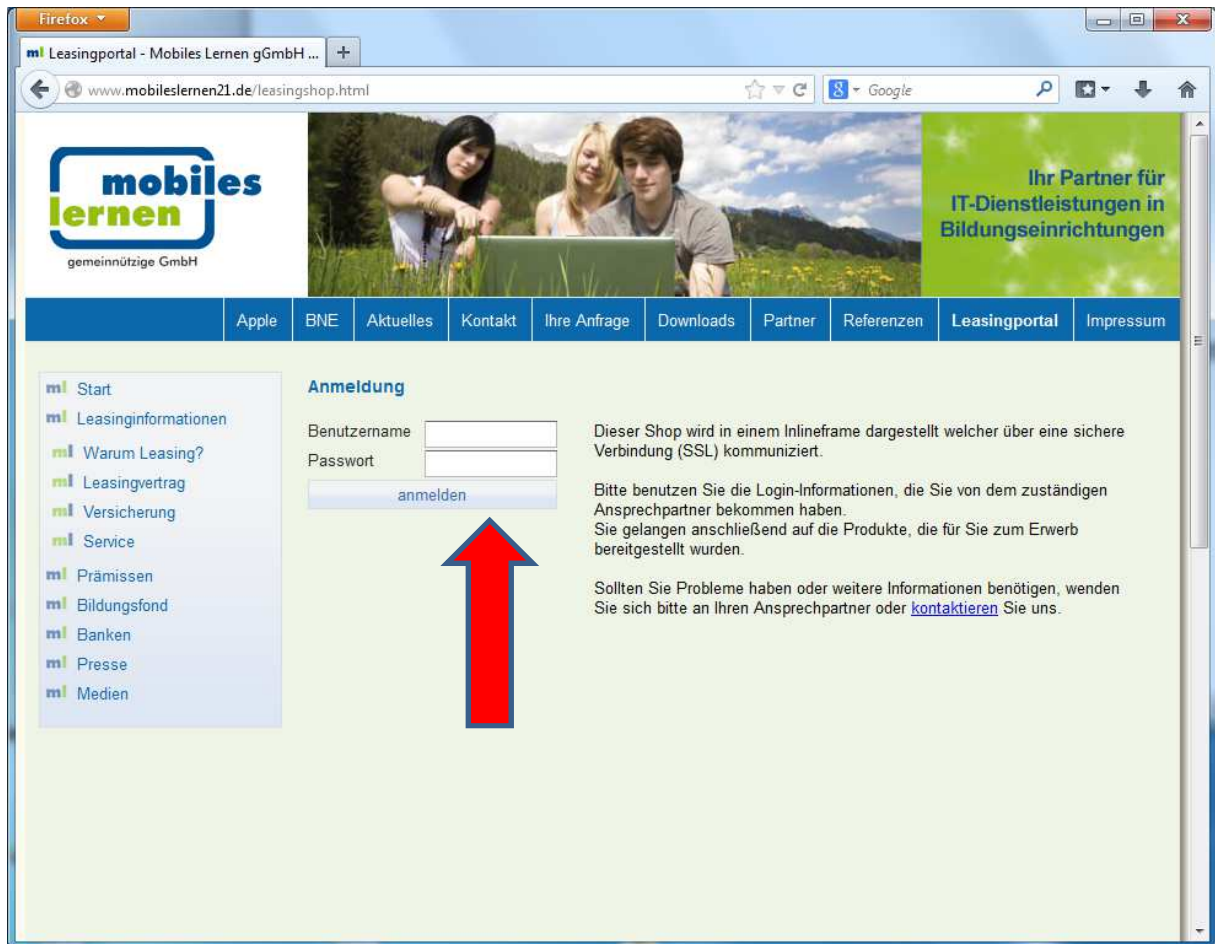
Firefox

ml Leasingportal - Mobiles Lernen gGmbH ... +

www.mobileslernen21.de/leasingshop.html

Google

mobiles lernen
gemeinnützige GmbH

Ihr Partner für IT-Dienstleistungen in Bildungseinrichtungen

Apple | BNE | Aktuelles | Kontakt | Ihre Anfrage | Downloads | Partner | Referenzen | Leasingportal | Impressum

ml Start
ml Leasinginformationen
ml Warum Leasing?
ml Leasingvertrag
ml Versicherung
ml Service
ml Prämissen
ml Bildungsfond
ml Banken
ml Presse
ml Medien

Anmeldung

Benutzername
Passwort
anmelden

Dieser Shop wird in einem Inlineframe dargestellt welcher über eine sichere Verbindung (SSL) kommuniziert.

Bitte benutzen Sie die Login-Informationen, die Sie von dem zuständigen Ansprechpartner bekommen haben.
Sie gelangen anschließend auf die Produkte, die für Sie zum Erwerb bereitgestellt wurden.

Sollten Sie Probleme haben oder weitere Informationen benötigen, wenden Sie sich bitte an Ihren Ansprechpartner oder kontaktieren Sie uns.